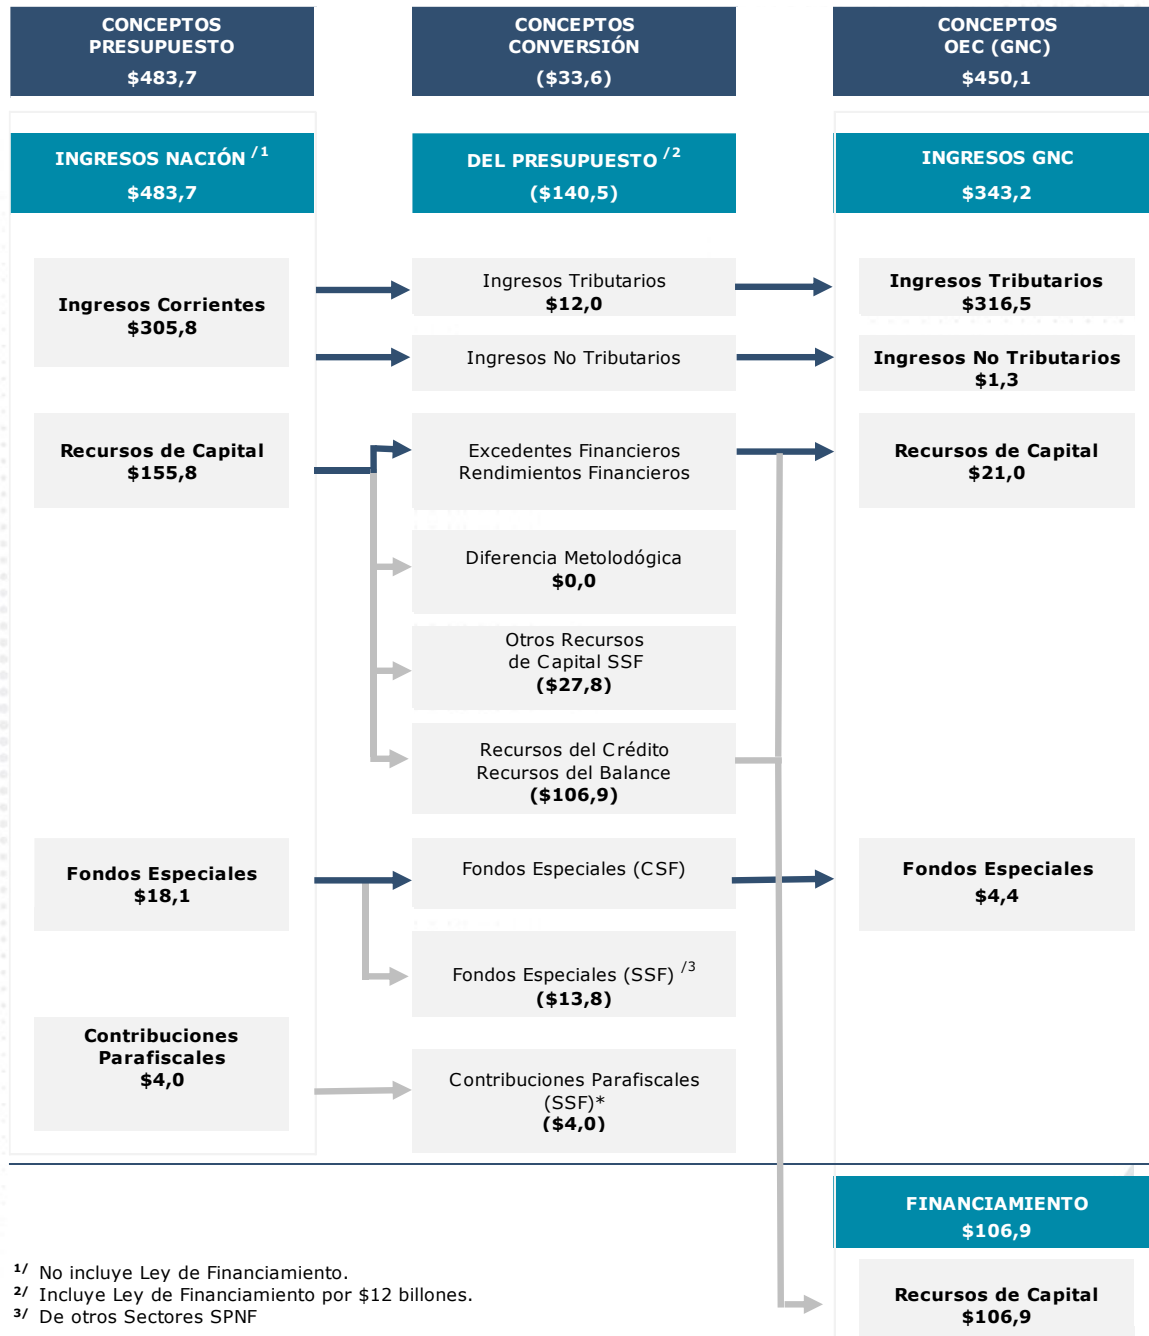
CONCEPTOS PRESUPUESTO
$483,7

CONCEPTOS CONVERSIÓN
($33,6)

CONCEPTOS OEC (GNC)
$450,1

INGRESOS NACIÓN $^{/1}$
$483,7

DEL PRESUPUESTO $^{/2}$
($140,5)

INGRESOS GNC
$343,2

Ingresos Corrientes
$305,8

Ingresos Tributarios
$12,0

Ingresos Tributarios
$316,5

Ingresos No Tributarios

Ingresos No Tributarios
$1,3

Recursos de Capital
$155,8

Excedentes Financieros
Rendimientos Financieros

Recursos de Capital
$21,0

Diferencia Metolodógica
$0,0

Otros Recursos
de Capital SSF
($27,8)

Recursos del Crédito
Recursos del Balance
($106,9)

Fondos Especiales
$18,1

Fondos Especiales (CSF)

Fondos Especiales
$4,4

Fondos Especiales (SSF) $^{/3}$
($13,8)

Contribuciones
Parafiscales
$4,0

Contribuciones Parafiscales
(SSF)*
($4,0)

FINANCIAMIENTO
$106,9

Recursos de Capital
$106,9

$^{1/}$ No incluye Ley de Financiamiento.
$^{2/}$ Incluye Ley de Financiamiento por $12 billones.
$^{3/}$ De otros Sectores SPNF